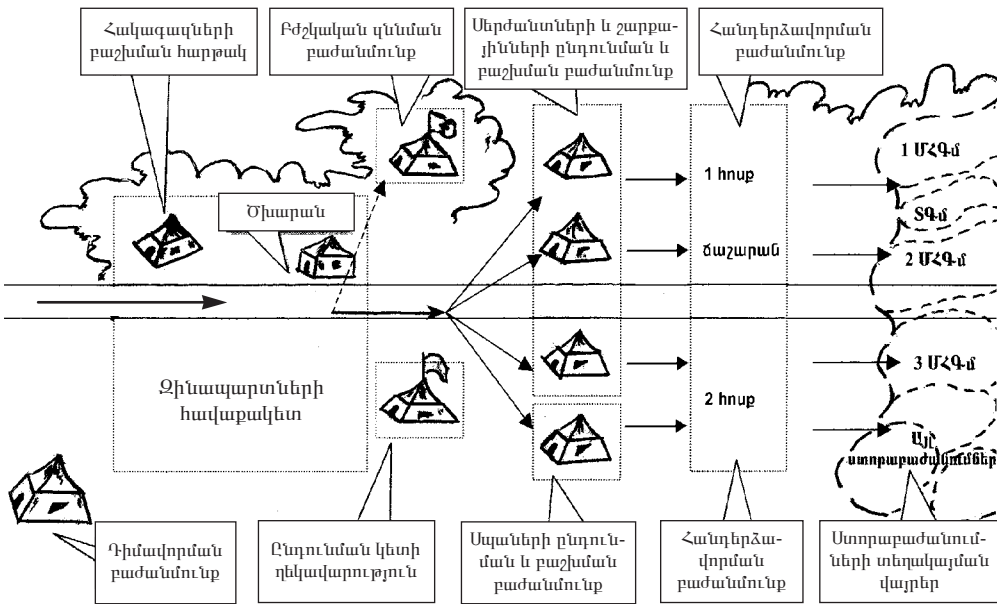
Հակագազների բաշխման հարթակ

Բժշկական զննման բաժանմունք

Սերժանտների և շարքայինների ընդունման և բաշխման բաժանմունք

Հանդերձավորման բաժանմունք

Ծխարան

1 հոսք

ճաշարան

2 հոսք

1 ՄՀԳմ

ՏԳմ

2 ՄՀԳմ

3 ՄՀԳմ

Այլ ստորաբաժանումներ

Զինապարտների հավաքակետ

Դիմավորման բաժանմունք

Ընդունման կետի ղեկավարություն

Սպաների ընդունման և բաշխման բաժանմունք

Հանդերձավորման բաժանմունք

Ստորաբաժանումների տեղակայման վայրեր